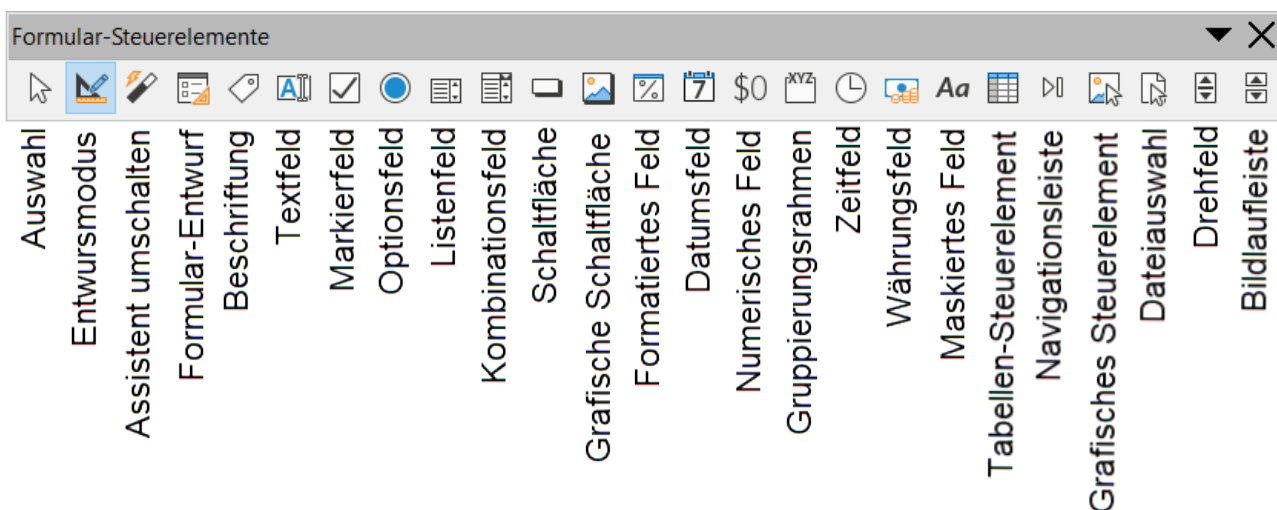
Formular-Steuerelemente

$0 XYZ Aa

Auswahl
Entwursmodus
Assistent umschalten
Formular-Entwurf
Beschriftung
Textfeld
Markierfeld
Optionsfeld
Listenfeld
Kombinationsfeld
Schaltfläche
Grafische Schaltfläche
Formatiertes Feld
Datumsfeld
Numerisches Feld
Gruppierungsrahmen
Zeitfeld
Währungsfeld
Maskiertes Feld
Tabellen-Steuerelement
Navigationsleiste
Grafisches Steuerelement
Dateiauswahl
Drehfeld
Bildlaufleiste